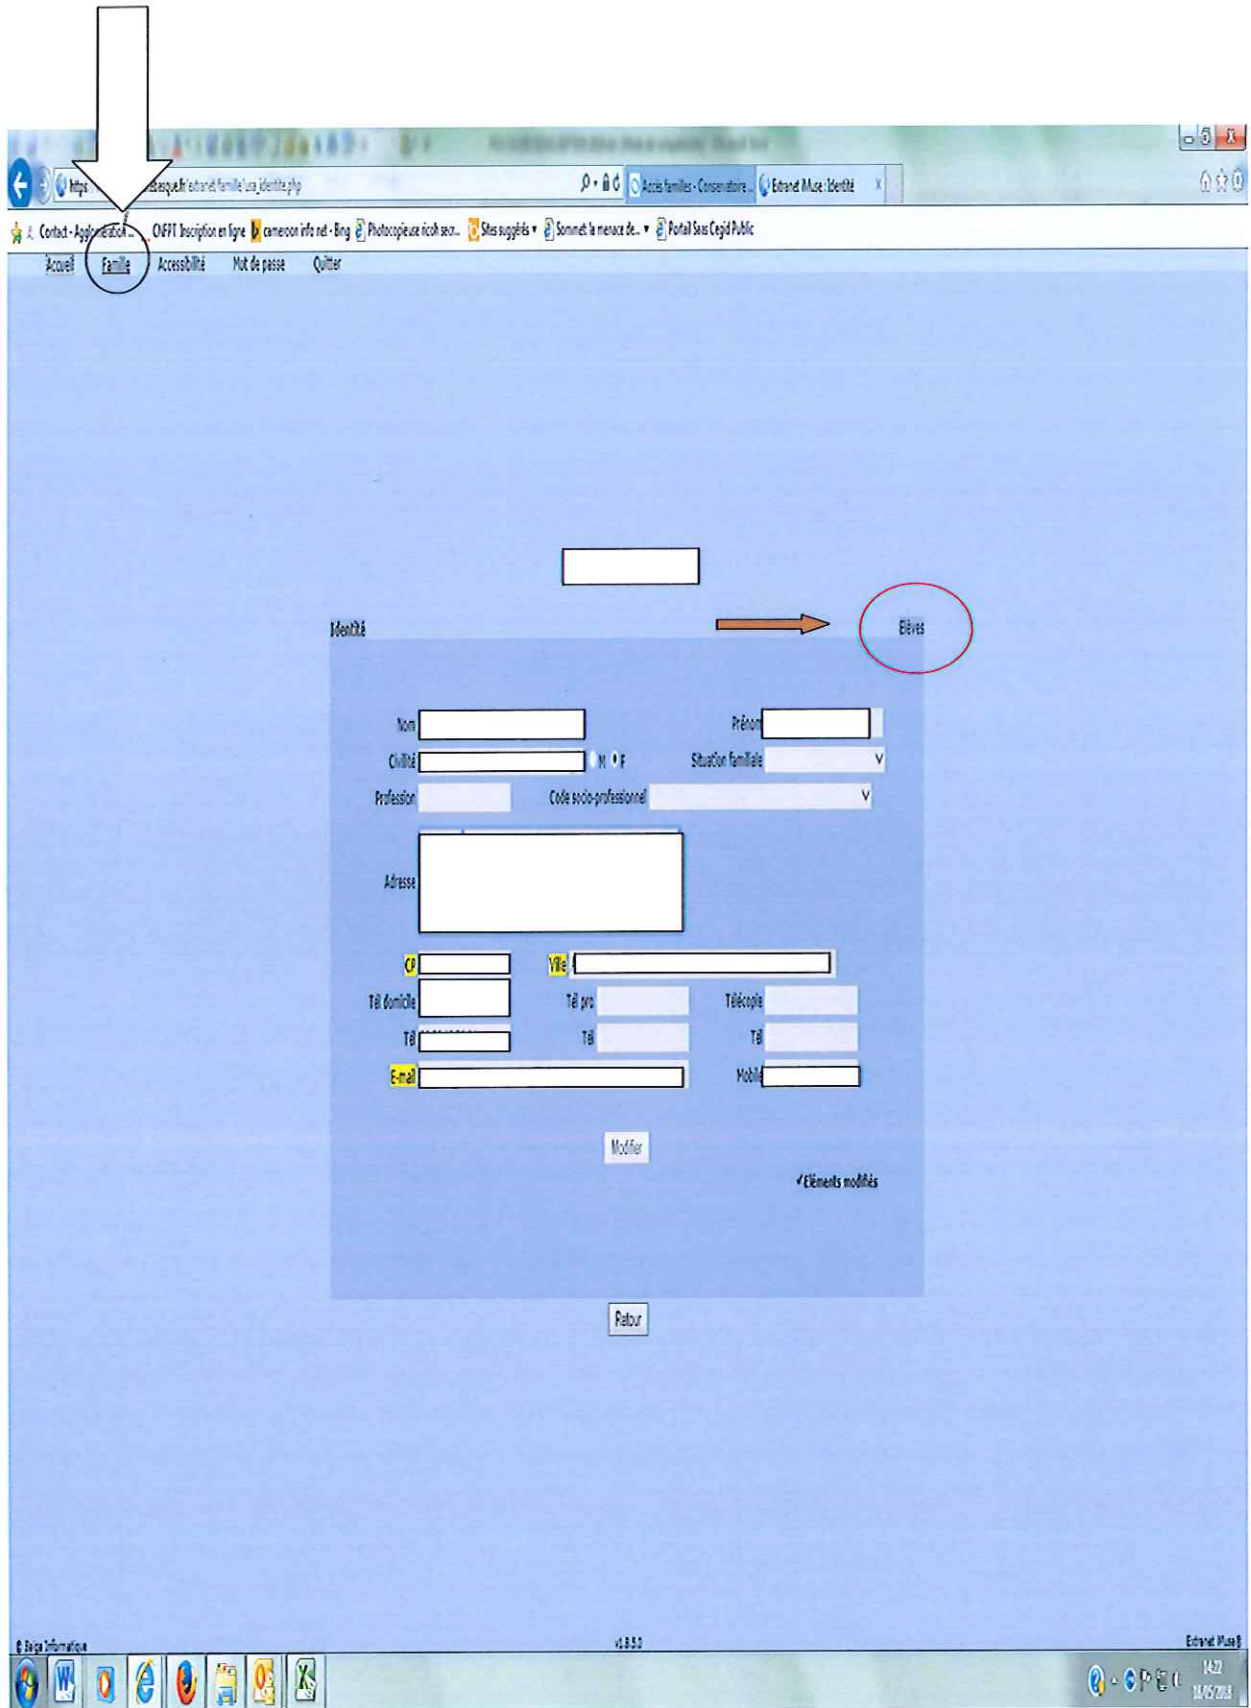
https: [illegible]basque.fr/extranet/famille/uca_identite.php
Accès familles - Conservatoire...
Extranet Muse : Identité
Contact - Agglomération ...
CNFPT Inscription en ligne
cameroon info net - Bing
Photocopieuse ricoh secr...
Sites suggérés
Sommet la menace de...
Portail Saas Cegid Public

Accueil
Famille
Accessibilité
Mot de passe
Quitter

Identité
Elèves

Nom
Prénom
Civilité
M
F
Situation familiale
Profession
Code socio-professionnel
Adresse
CP
Ville
Tél domicile
Tél pro
Télécopie
Tél
Tél
Tél
E-mail
Mobile

Modifier

✓Eléments modifiés

Retour

© Baiga Informatique
v1.9.5.2
Extranet Muse®

14:22
18/05/2018